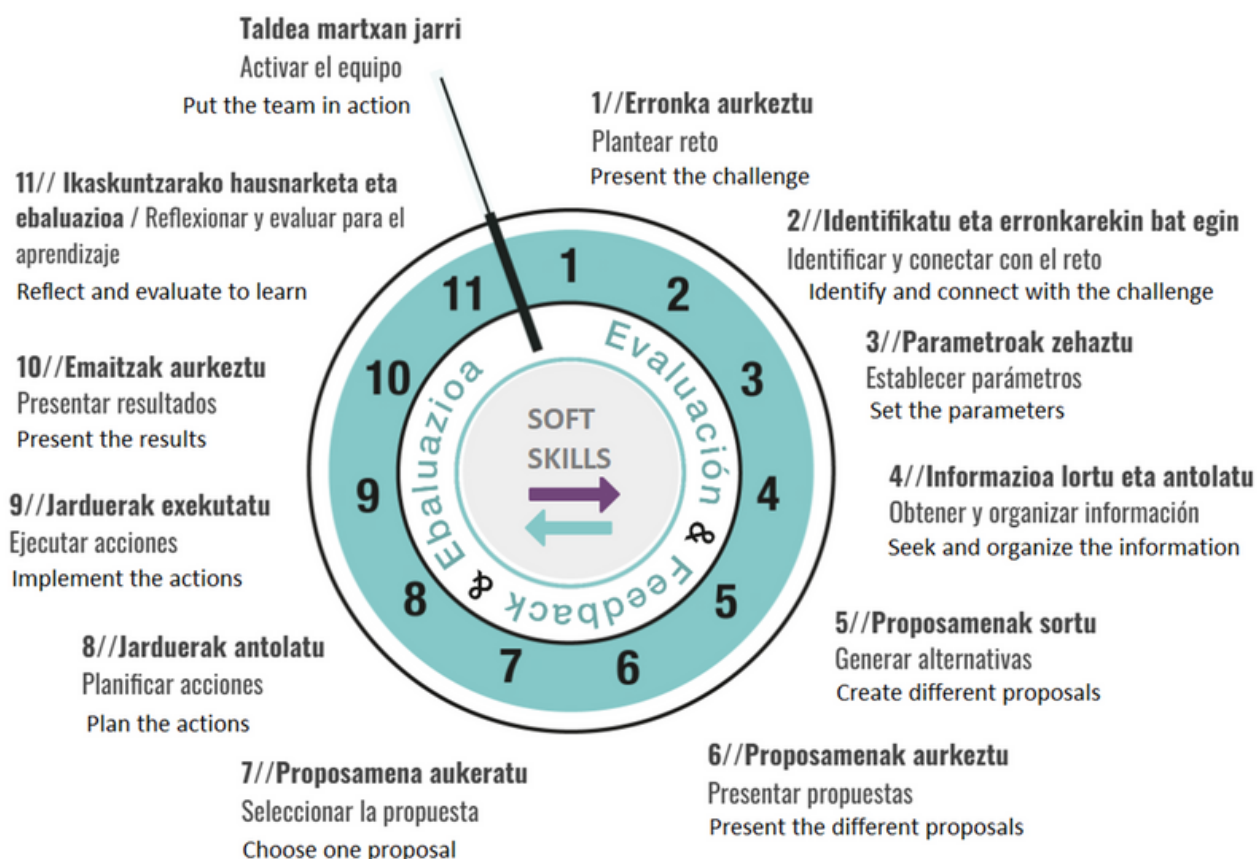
Taldea martxan jarri
Activar el equipo
Put the team in action

1//Erronka aurkeztu
Plantear reto
Present the challenge

2//Identifikatu eta erronkarekin bat egin
Identificar y conectar con el reto
Identify and connect with the challenge

3//Parametroak zehaztu
Establecer parámetros
Set the parameters

4//Informazioa lortu eta antolatu
Obtener y organizar información
Seek and organize the information

5//Proposamenak sortu
Generar alternativas
Create different proposals

6//Proposamenak aurkeztu
Presentar propuestas
Present the different proposals

7//Proposamena aukeratu
Seleccionar la propuesta
Choose one proposal

8//Jarduerak antolatu
Planificar acciones
Plan the actions

9//Jarduerak exekutatu
Ejecutar acciones
Implement the actions

10//Emaitzak aurkeztu
Presentar resultados
Present the results

11// Ikaskuntzarako hausnarketa eta ebaluazioa / Reflexionar y evaluar para el aprendizaje
Reflect and evaluate to learn

1 2 3 4 5 6 7 8 9 10 11

Evaluación & Feedback & Ebaluazioa

SOFT SKILLS